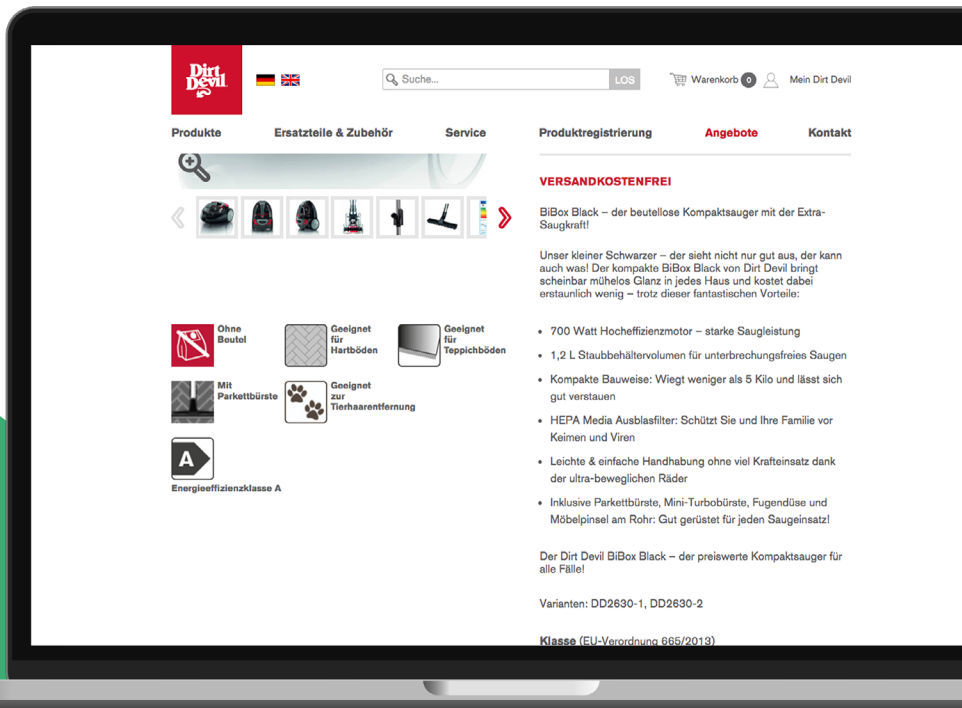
Dirt Devil

Suche... LOS

Warenkorb 0 Mein Dirt Devil

Produkte Ersatzteile & Zubehör Service Produktregistrierung Angebote Kontakt

VERSANDKOSTENFREI

BiBox Black – der beutellose Kompaktsauger mit der Extra-Saugkraft!

Unser kleiner Schwarzer – der sieht nicht nur gut aus, der kann auch was! Der kompakte BiBox Black von Dirt Devil bringt scheinbar mühelos Glanz in jedes Haus und kostet dabei erstaunlich wenig – trotz dieser fantastischen Vorteile:

- 700 Watt Hocheffizienzmotor – starke Saugleistung
- 1,2 L Staubbehältervolumen für unterbrechungsfreies Saugen
- Kompakte Bauweise: Wiegt weniger als 5 Kilo und lässt sich gut verstauen
- HEPA Media Ausblasfilter: Schützt Sie und Ihre Familie vor Keimen und Viren
- Leichte & einfache Handhabung ohne viel Krafteinsatz dank der ultra-beweglichen Räder
- Inklusive Parkettbürste, Mini-Turbobürste, Fugendüse und Möbelpinsel am Rohr: Gut gerüstet für jeden Saugeinsatz!

Der Dirt Devil BiBox Black – der preiswerte Kompaktsauger für alle Fälle!

Varianten: DD2630-1, DD2630-2

Klasse (EU-Verordnung 665/2013)

Ohne Beutel

Geeignet für Hartböden

Geeignet für Teppichböden

Mit Parkettbürste

Geeignet zur Tierhaarentfernung

A

Energieeffizienzklasse A